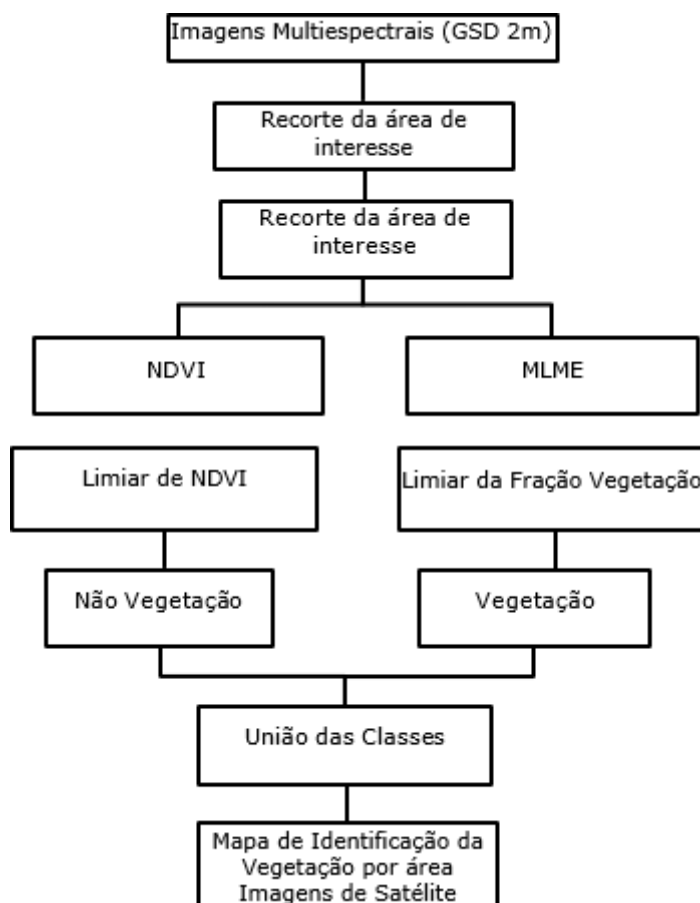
Imagens Multiespectrais (GSD 2m)

Recorte da área de interesse

Recorte da área de interesse

NDVI

MLME

Limiar de NDVI

Limiar da Fração Vegetação

Não Vegetação

Vegetação

União das Classes

Mapa de Identificação da Vegetação por área Imagens de Satélite